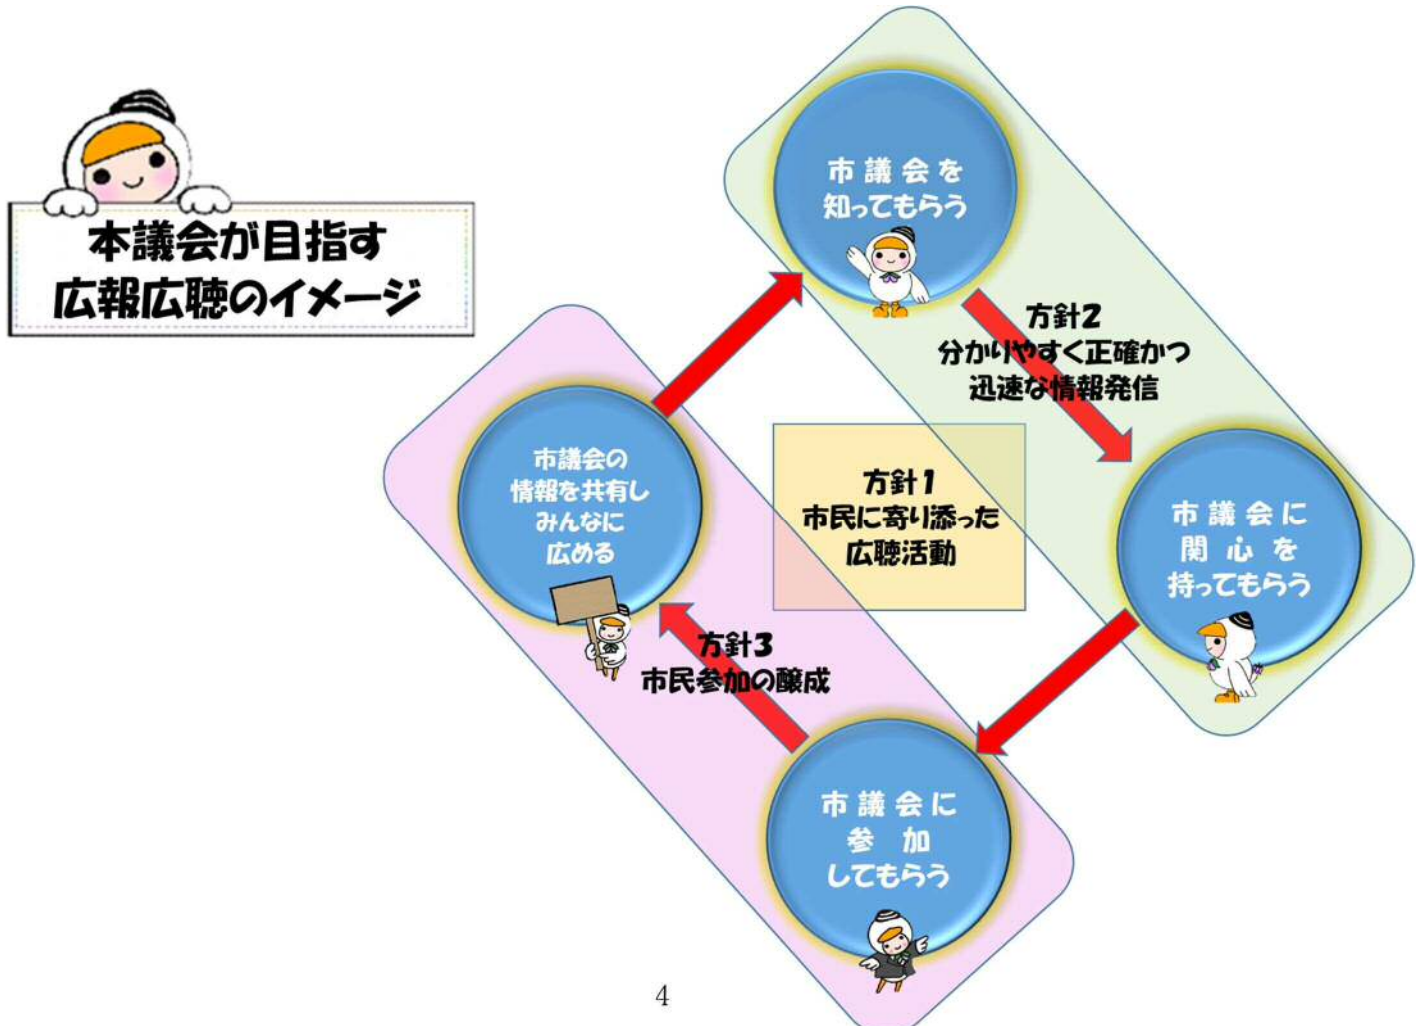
本議会が目指す
広報広聴のイメージ

市議会を
知ってもらう

方針2
分かりやすく正確かつ
迅速な情報発信

市議会に
関心を
持ってもらう

方針1
市民に寄り添った
広聴活動

市議会の
情報を共有し
みんなに
広める

方針3
市民参加の醸成

市議会に
参加
してもらう

4